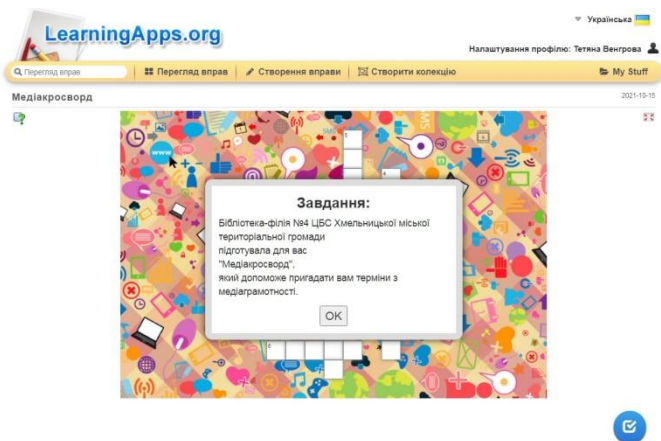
LearningApps.org

Українська

Налаштування профілю: Тетяна Венгрова

Перегляд вправ | Перегляд вправ | Створення вправи | Створити колекцію | My Stuff

Медіакросворд

2021-10-15

Завдання:

Бібліотека-філія №4 ЦБС Хмельницької міської територіальної громади підготувала для вас "Медіакросворд", який допоможе пригадати вам терміни з медіаграмотності.

OK